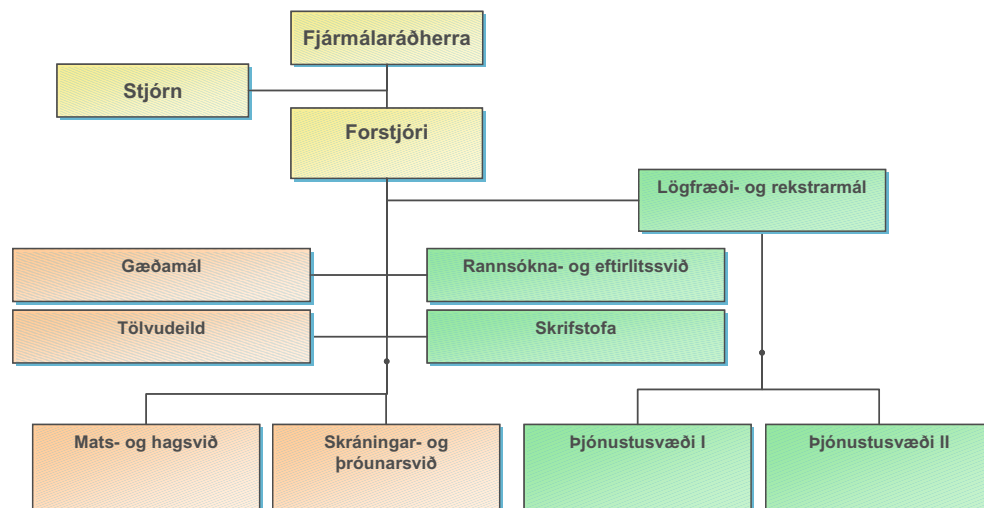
Fjármálaráðherra

Stjórn

Forstjóri

Lögfræði- og rekstrarmál

Gæðamál

Rannsókna- og eftirlitssvið

Tölvudeild

Skrifstofa

Mats- og hagsvið

Skráningar- og þróunarsvið

Þjónustusvæði I

Þjónustusvæði II